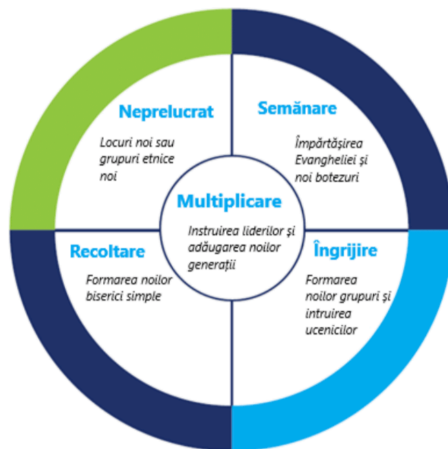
Neprelucrat

Locuri noi sau grupuri etnice noi

Semănare

Împărtășirea Evangheliei și noi botezuri

Multiplicare

Instruirea liderilor și adăugarea noilor generații

Recoltare

Formarea noilor biserici simple

Îngrijire

Formarea noilor grupuri și intruirea ucenicilor